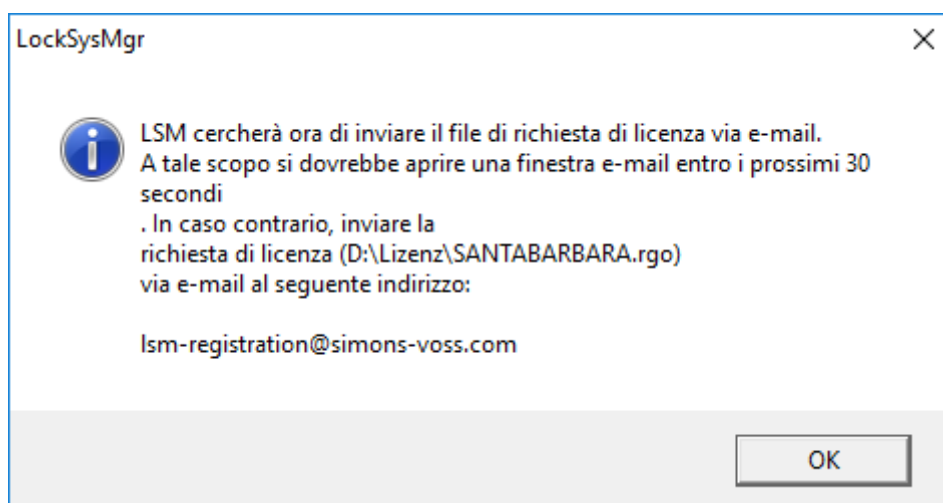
LockSysMgr

×

LSM cercherà ora di inviare il file di richiesta di licenza via e-mail.
A tale scopo si dovrebbe aprire una finestra e-mail entro i prossimi 30 secondi
. In caso contrario, inviare la
richiesta di licenza (D:\Lizenz\SANTABARBARA.rgo)
via e-mail al seguente indirizzo:

lsm-registration@simons-voss.com

OK